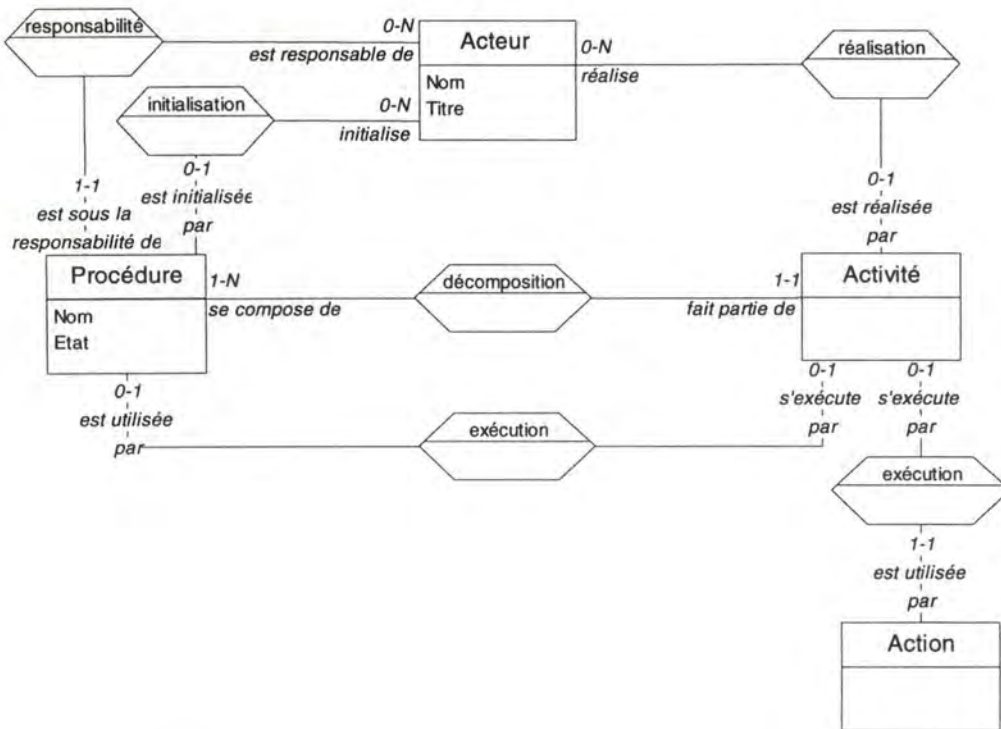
responsabilité

0-N
est responsable de

Acteur
Nom
Titre

0-N
réalise

réalisation

initialisation

0-N
initialise

0-1
est initialisée
par

1-1
est sous la
responsabilité de

0-1
est réalisée
par

Procédure
Nom
Etat

1-N
se compose de

décomposition

1-1
fait partie de

Activité

0-1
s'exécute
par

0-1
s'exécute
par

0-1
est utilisée
par

exécution

exécution

1-1
est utilisée
par

Action